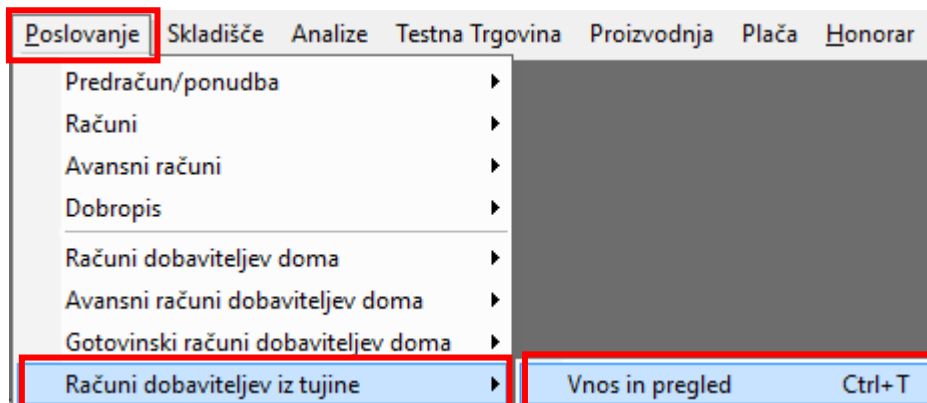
Poslovanje Skladišče Analize Testna Trgovina Proizvodnja Plača Honorar

Predračun/ponudba
Računi
Avansni računi
Dobropis
Računi dobaviteljev doma
Avansni računi dobaviteljev doma
Gotovinski računi dobaviteljev doma
Računi dobaviteljev iz tujine

Vnos in pregled Ctrl+T